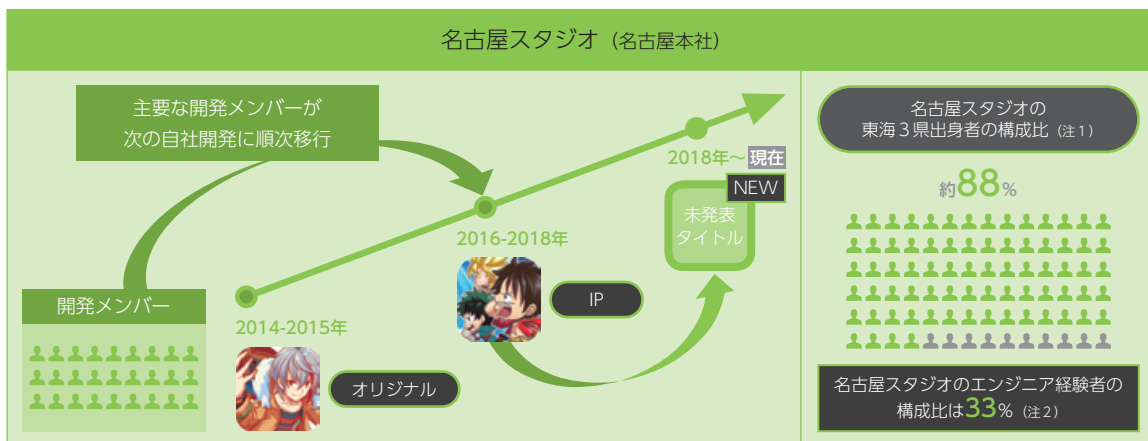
名古屋スタジオ（名古屋本社）

主要な開発メンバーが
次の自社開発に順次移行

開発メンバー

2014-2015年

オリジナル

2016-2018年

IP

2018年〜 現在

NEW

未発表
タイトル

名古屋スタジオの
東海３県出身者の構成比（注１）

約88%

名古屋スタジオのエンジニア経験者の
構成比は33%（注２）